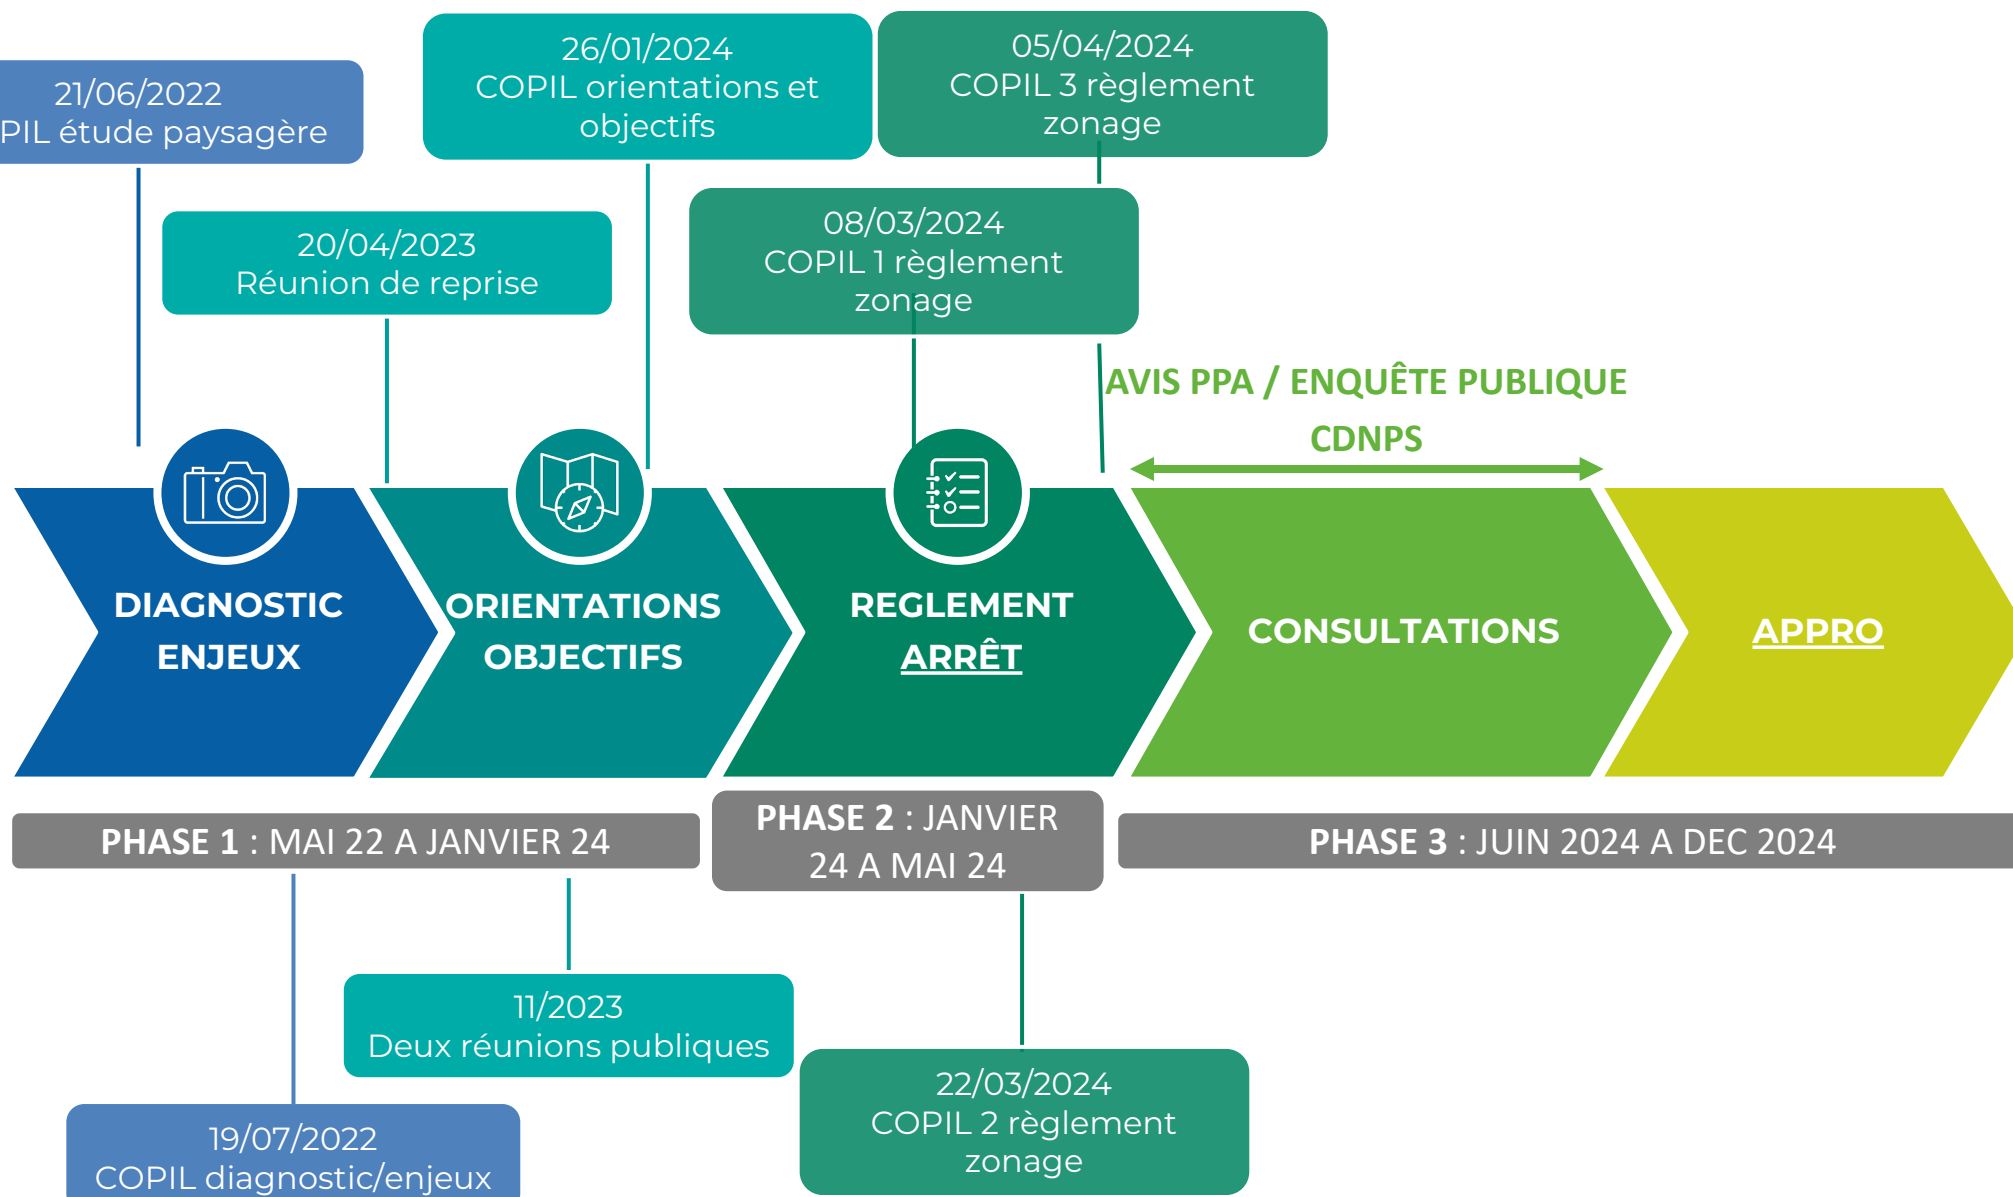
21/06/2022
PIL étude paysagère

26/01/2024
COPIL orientations et objectifs

05/04/2024
COPIL 3 règlement zonage

20/04/2023
Réunion de reprise

08/03/2024
COPIL 1 règlement zonage

AVIS PPA / ENQUÊTE PUBLIQUE
CDNPS

DIAGNOSTIC ENJEUX

ORIENTATIONS OBJECTIFS

REGLEMENT ARRÊT

CONSULTATIONS

APPRO

PHASE 1 : MAI 22 A JANVIER 24

PHASE 2 : JANVIER 24 A MAI 24

PHASE 3 : JUIN 2024 A DEC 2024

11/2023
Deux réunions publiques

19/07/2022
COPIL diagnostic/enjeux

22/03/2024
COPIL 2 règlement zonage